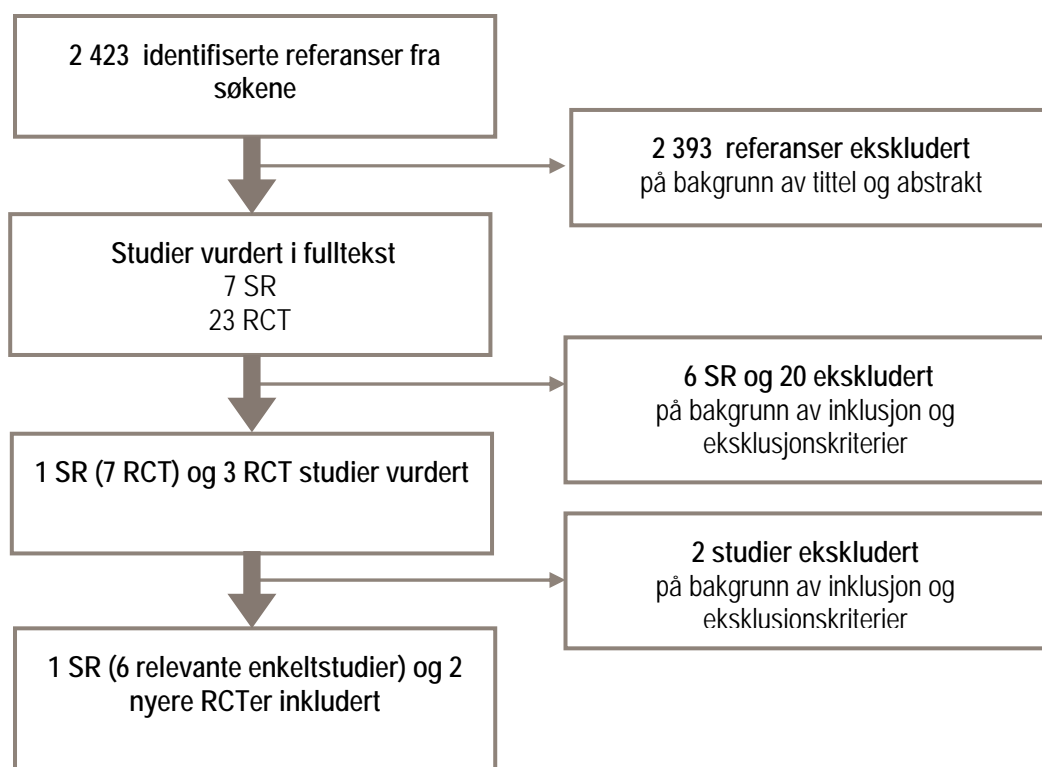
2 423 identifiserte referanser fra søkene

2 393 referanser ekskludert
på bakgrunn av tittel og abstrakt

Studier vurdert i fulltekst
7 SR
23 RCT

6 SR og 20 ekskludert
på bakgrunn av inklusjon og eksklusjonskriterier

1 SR (7 RCT) og 3 RCT studier vurdert

2 studier ekskludert
på bakgrunn av inklusjon og eksklusjonskriterier

1 SR (6 relevante enkeltstudier) og 2 nyere RCTer inkludert